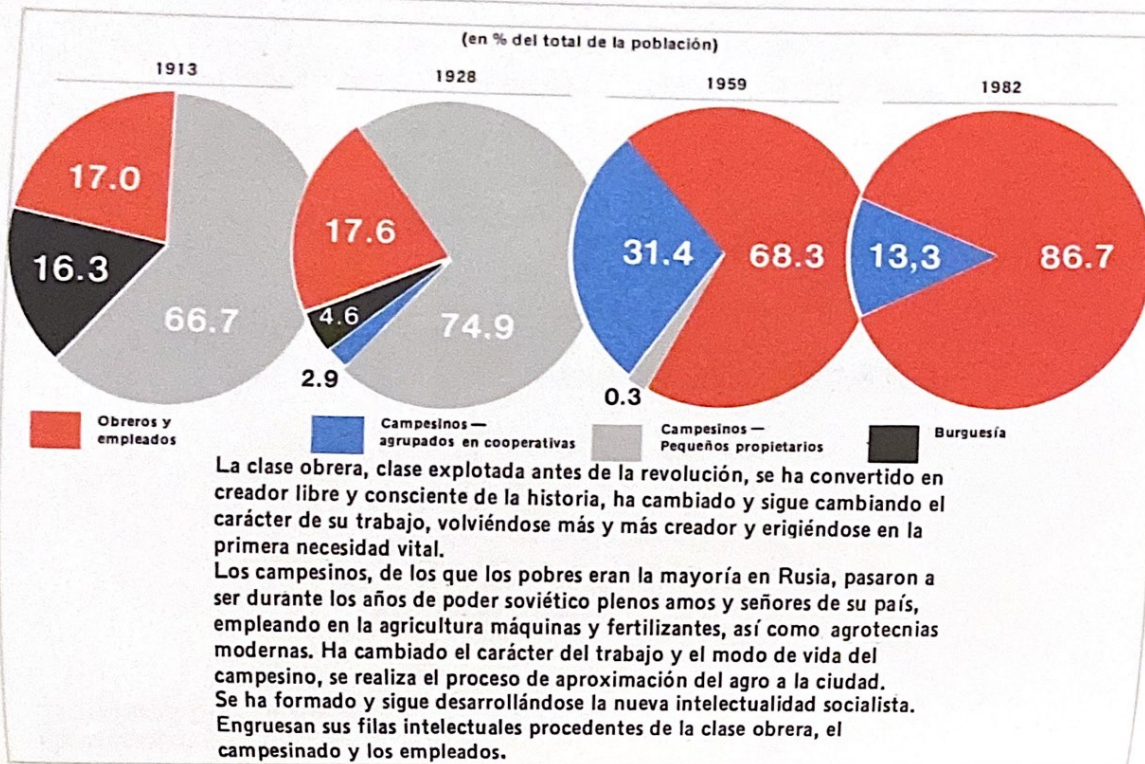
(en % del total de la población)

1913

17.0

16.3

66.7

1928

17.6

4.6

74.9

2.9

1959

31.4

68.3

0.3

1982

13,3

86.7

Obreros y empleados

Campesinos — agrupados en cooperativas

Campesinos — Pequeños propietarios

Burguesía

La clase obrera, clase explotada antes de la revolución, se ha convertido en creador libre y consciente de la historia, ha cambiado y sigue cambiando el carácter de su trabajo, volviéndose más y más creador y erigiéndose en la primera necesidad vital.
Los campesinos, de los que los pobres eran la mayoría en Rusia, pasaron a ser durante los años de poder soviético plenos amos y señores de su país, empleando en la agricultura máquinas y fertilizantes, así como agrotecnias modernas. Ha cambiado el carácter del trabajo y el modo de vida del campesino, se realiza el proceso de aproximación del agro a la ciudad.
Se ha formado y sigue desarrollándose la nueva intelectualidad socialista. Engruesan sus filas intelectuales procedentes de la clase obrera, el campesinado y los empleados.